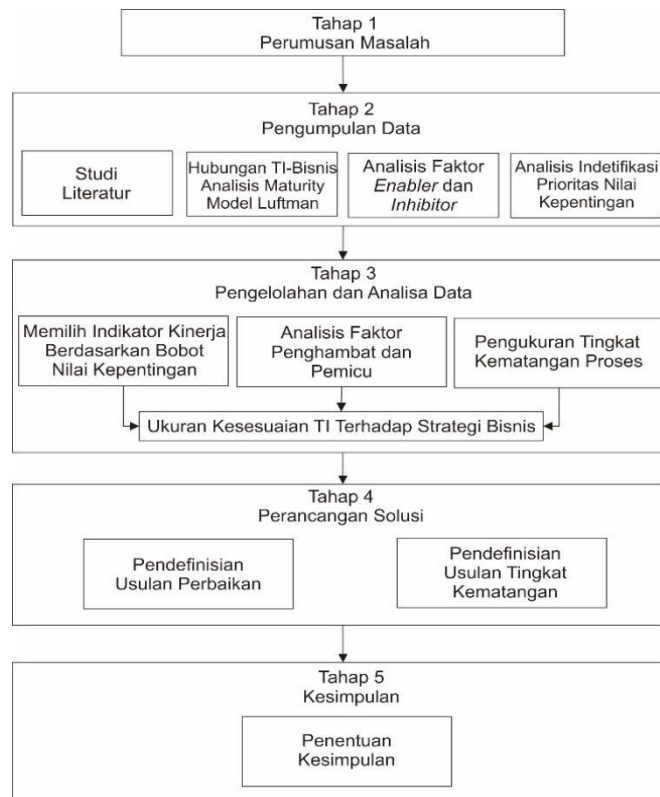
Tahap 1
Perumusan Masalah

Tahap 2
Pengumpulan Data

Studi Literatur

Hubungan TI-Bisnis Analisis Maturity Model Luftman

Analisis Faktor *Enabler* dan *Inhibitor*

Analisis Indetifikasi Prioritas Nilai Kepentingan

Tahap 3
Pengelolahan dan Analisa Data

Memilih Indikator Kinerja Berdasarkan Bobot Nilai Kepentingan

Analisis Faktor Penghambat dan Pemicu

Pengukuran Tingkat Kematangan Proses

Ukuran Kesesuaian TI Terhadap Strategi Bisnis

Tahap 4
Perancangan Solusi

Pendefinisian Usulan Perbaikan

Pendefinisian Usulan Tingkat Kematangan

Tahap 5
Kesimpulan

Penentuan Kesimpulan